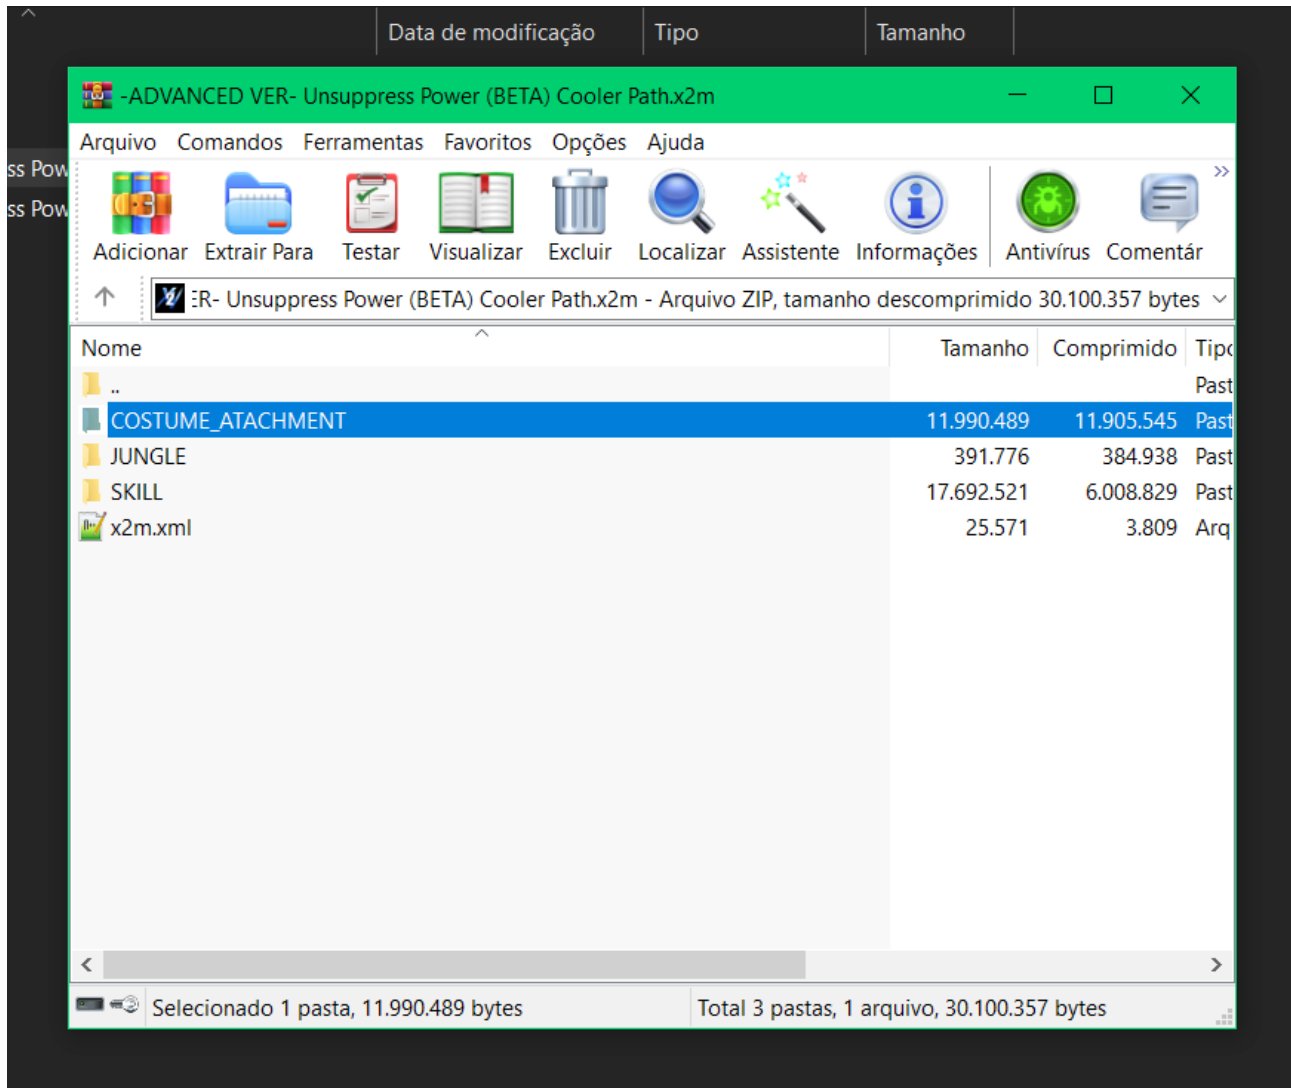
Data de modificação | Tipo | Tamanho

ss Pow
ss Pow

-ADVANCED VER- Unsuppress Power (BETA) Cooler Path.x2m

Arquivo Comandos Ferramentas Favoritos Opções Ajuda

Adicionar Extrair Para Testar Visualizar Excluir Localizar Assistente Informações Antivírus Comentár

:R- Unsuppress Power (BETA) Cooler Path.x2m - Arquivo ZIP, tamanho descomprimido 30.100.357 bytes

| Nome | Tamanho | Comprimido | Tipo |
|---|---|---|---|
| .. | | | Past |
| COSTUME_ATACHMENT | 11.990.489 | 11.905.545 | Past |
| JUNGLE | 391.776 | 384.938 | Past |
| SKILL | 17.692.521 | 6.008.829 | Past |
| x2m.xml | 25.571 | 3.809 | Arq |

Selecionado 1 pasta, 11.990.489 bytes
Total 3 pastas, 1 arquivo, 30.100.357 bytes